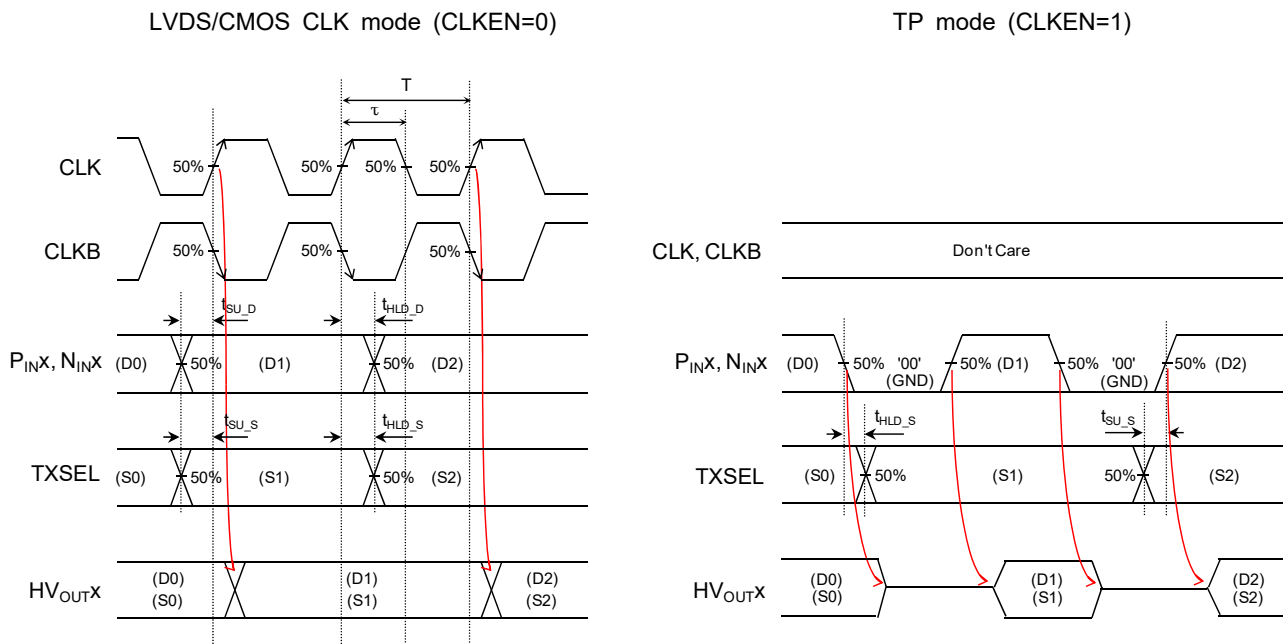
LVDS/CMOS CLK mode (CLKEN=0)

T

τ

CLK

50%

50%

50%

50%

CLKB

50%

50%

50%

$t_{SU\_D}$

$t_{HLD\_D}$

$P_{IN}x, N_{IN}x$

(D0)

50%

(D1)

50%

(D2)

$t_{SU\_S}$

$t_{HLD\_S}$

TXSEL

(S0)

50%

(S1)

50%

(S2)

$HV_{OUT}x$

(D0)
(S0)

(D1)
(S1)

(D2)
(S2)

TP mode (CLKEN=1)

CLK, CLKB

Don't Care

$P_{IN}x, N_{IN}x$

(D0)

50%

'00'
(GND)

50%

(D1)

50%

'00'
(GND)

50%

(D2)

$t_{HLD\_S}$

$t_{SU\_S}$

TXSEL

(S0)

50%

(S1)

50%

(S2)

$HV_{OUT}x$

(D0)
(S0)

(D1)
(S1)

(D2)
(S2)